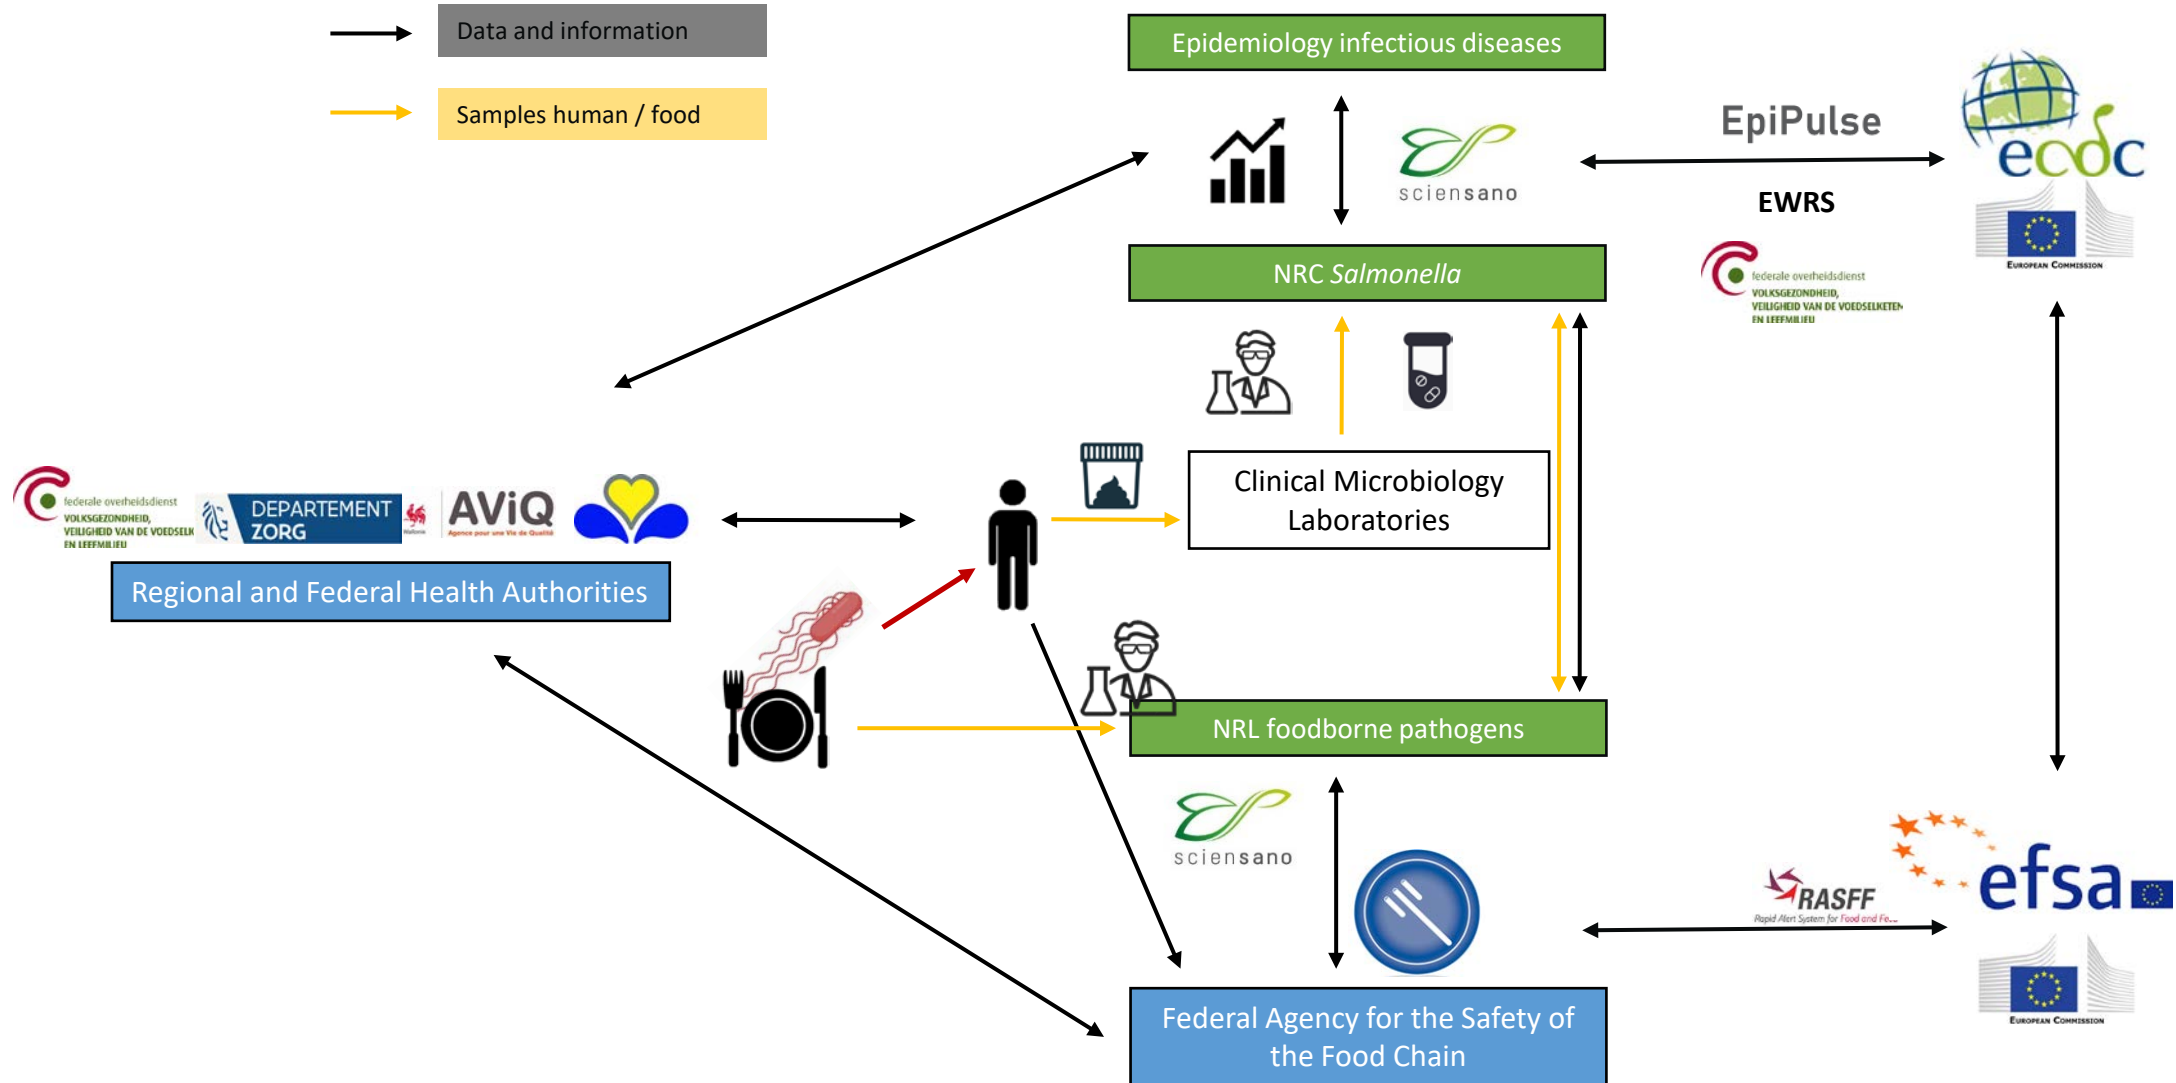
Data and information

Samples human / food

Epidemiology infectious diseases

sciensano

EpiPulse

ecdc

EWRS

European Commission

federale overheidsdienst
VOLKSGEZONDHEID,
VEILIGHEID VAN DE VOEDSELKETEN
EN LEEFMILIEU

NRC *Salmonella*

Clinical Microbiology Laboratories

federale overheidsdienst
VOLKSGEZONDHEID,
VEILIGHEID VAN DE VOEDSELK
EN LEEFMILIEU

DEPARTEMENT ZORG

AViQ
Agence pour une Vie de Qualité

Regional and Federal Health Authorities

NRL foodborne pathogens

sciensano

RASFF
Rapid Alert System for Food and Fe...

efsa

European Commission

Federal Agency for the Safety of the Food Chain